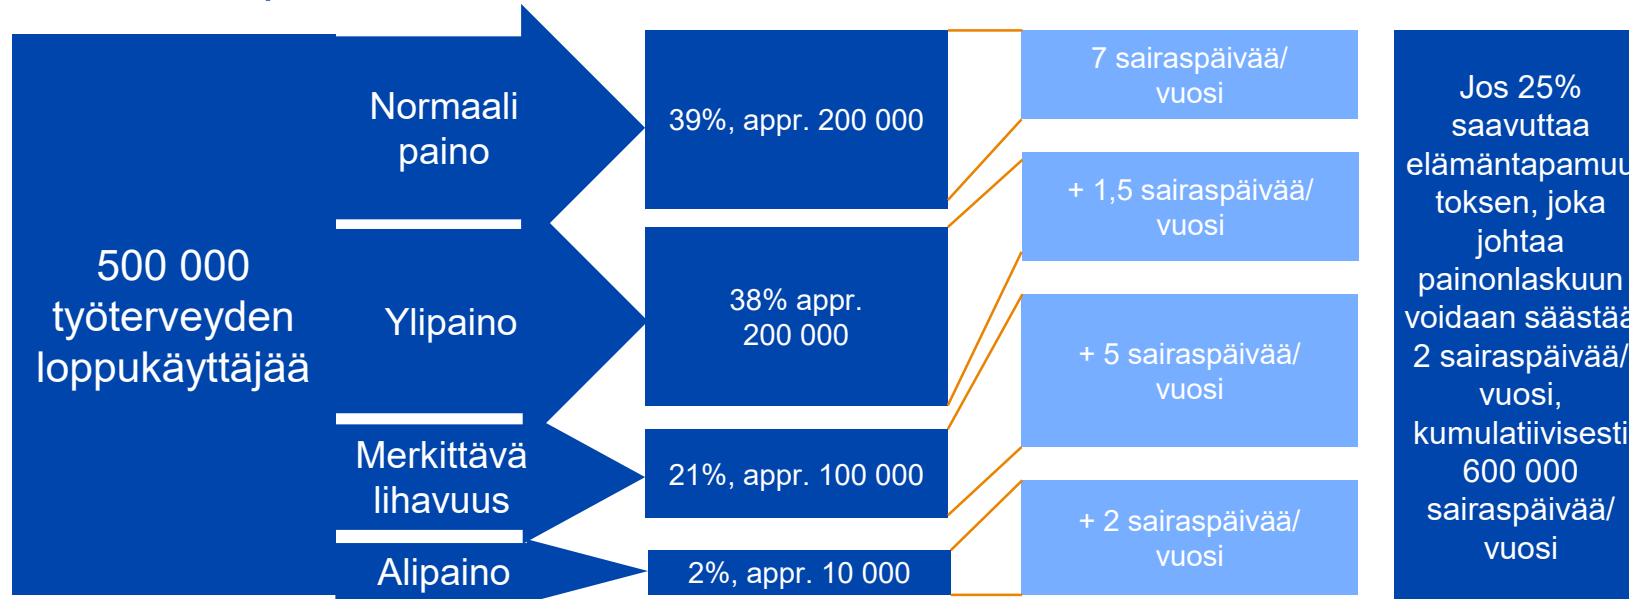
500 000 työterveyden loppukäyttäjää

Normaali paino

Ylipaino

Merkittävä lihavuus

Alipaino

39%, appr. 200 000

38% appr. 200 000

21%, appr. 100 000

2%, appr. 10 000

7 sairaspäivää/ vuosi

+ 1,5 sairaspäivää/ vuosi

+ 5 sairaspäivää/ vuosi

+ 2 sairaspäivää/ vuosi

Jos 25% saavuttaa elämäntapamuu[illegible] toksen, joka johtaa painonlaskuun voidaan säästää 2 sairaspäivää/ vuosi, kumulatiivisesti 600 000 sairaspäivää/ vuosi